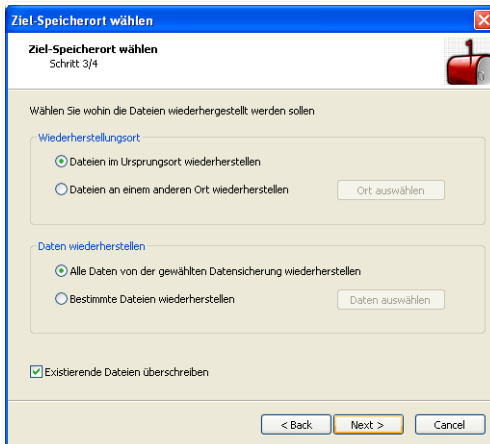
Ziel-Speicherort wählen

Ziel-Speicherort wählen
Schritt 3/4

Wählen Sie wohin die Dateien wiederhergestellt werden sollen

Wiederherstellungsort

Dateien im Ursprungsort wiederherstellen

Dateien an einem anderen Ort wiederherstellen

Ort auswählen

Daten wiederherstellen

Alle Daten von der gewählten Datensicherung wiederherstellen

Bestimmte Dateien wiederherstellen

Daten auswählen

Existierende Dateien überschreiben

< Back

Next >

Cancel